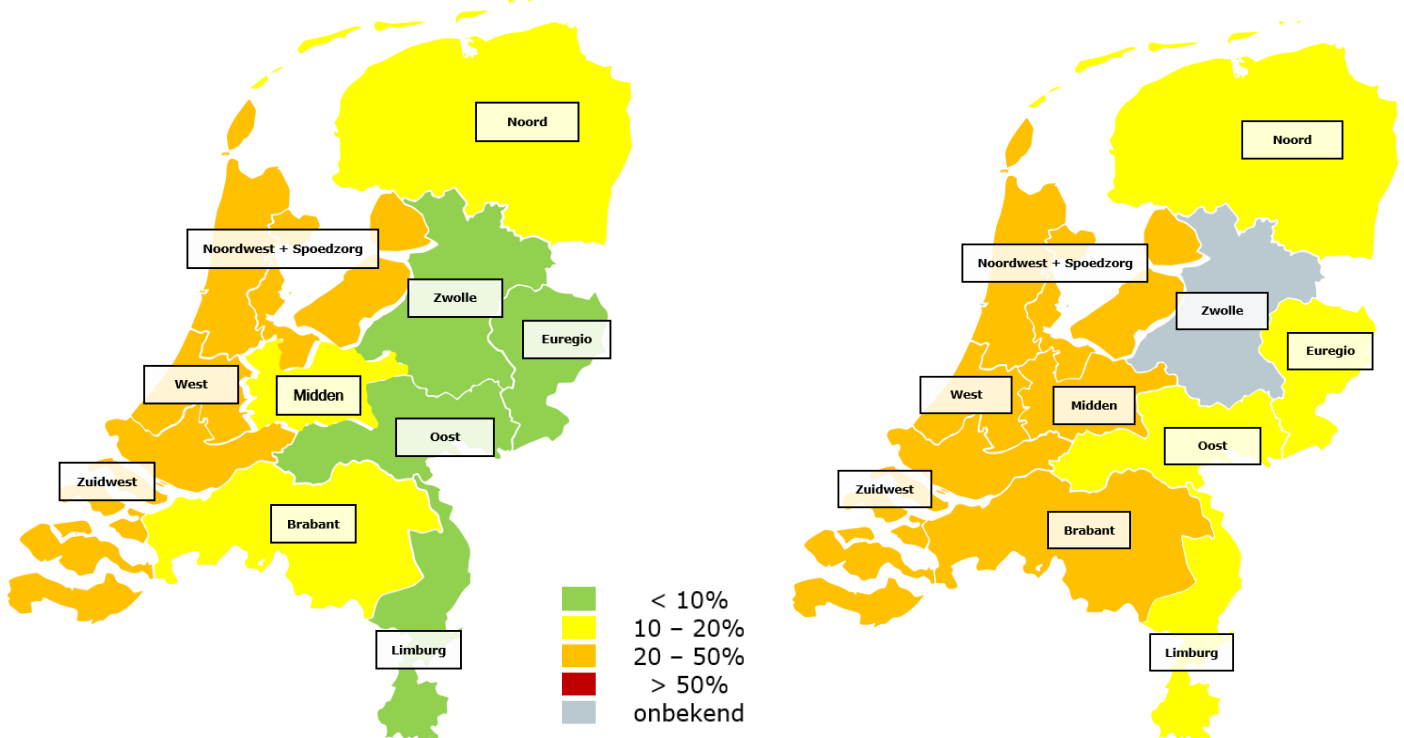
Noord

Noordwest + Spoedzorg

Zwolle

Euregio

West

Midden

Oost

Zuidwest

Brabant

Limburg

< 10%
10 – 20%
20 – 50%
> 50%
onbekend

Noord

Noordwest + Spoedzorg

Zwolle

Euregio

West

Midden

Oost

Zuidwest

Brabant

Limburg